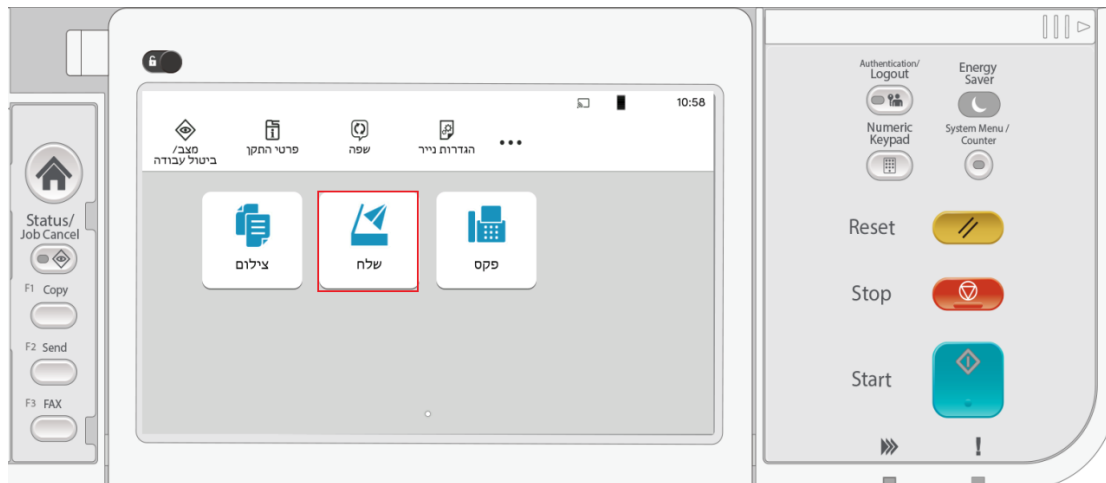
Status/
Job Cancel

F1 Copy

F2 Send

F3 FAX

10:58

מצב/
ביטול עבודה

פרטי התקן

שפה

הגדרות נייר

צילום

שלח

פקס

Authentication/
Logout

Energy
Saver

Numeric
Keypad

System Menu /
Counter

Reset

Stop

Start

!